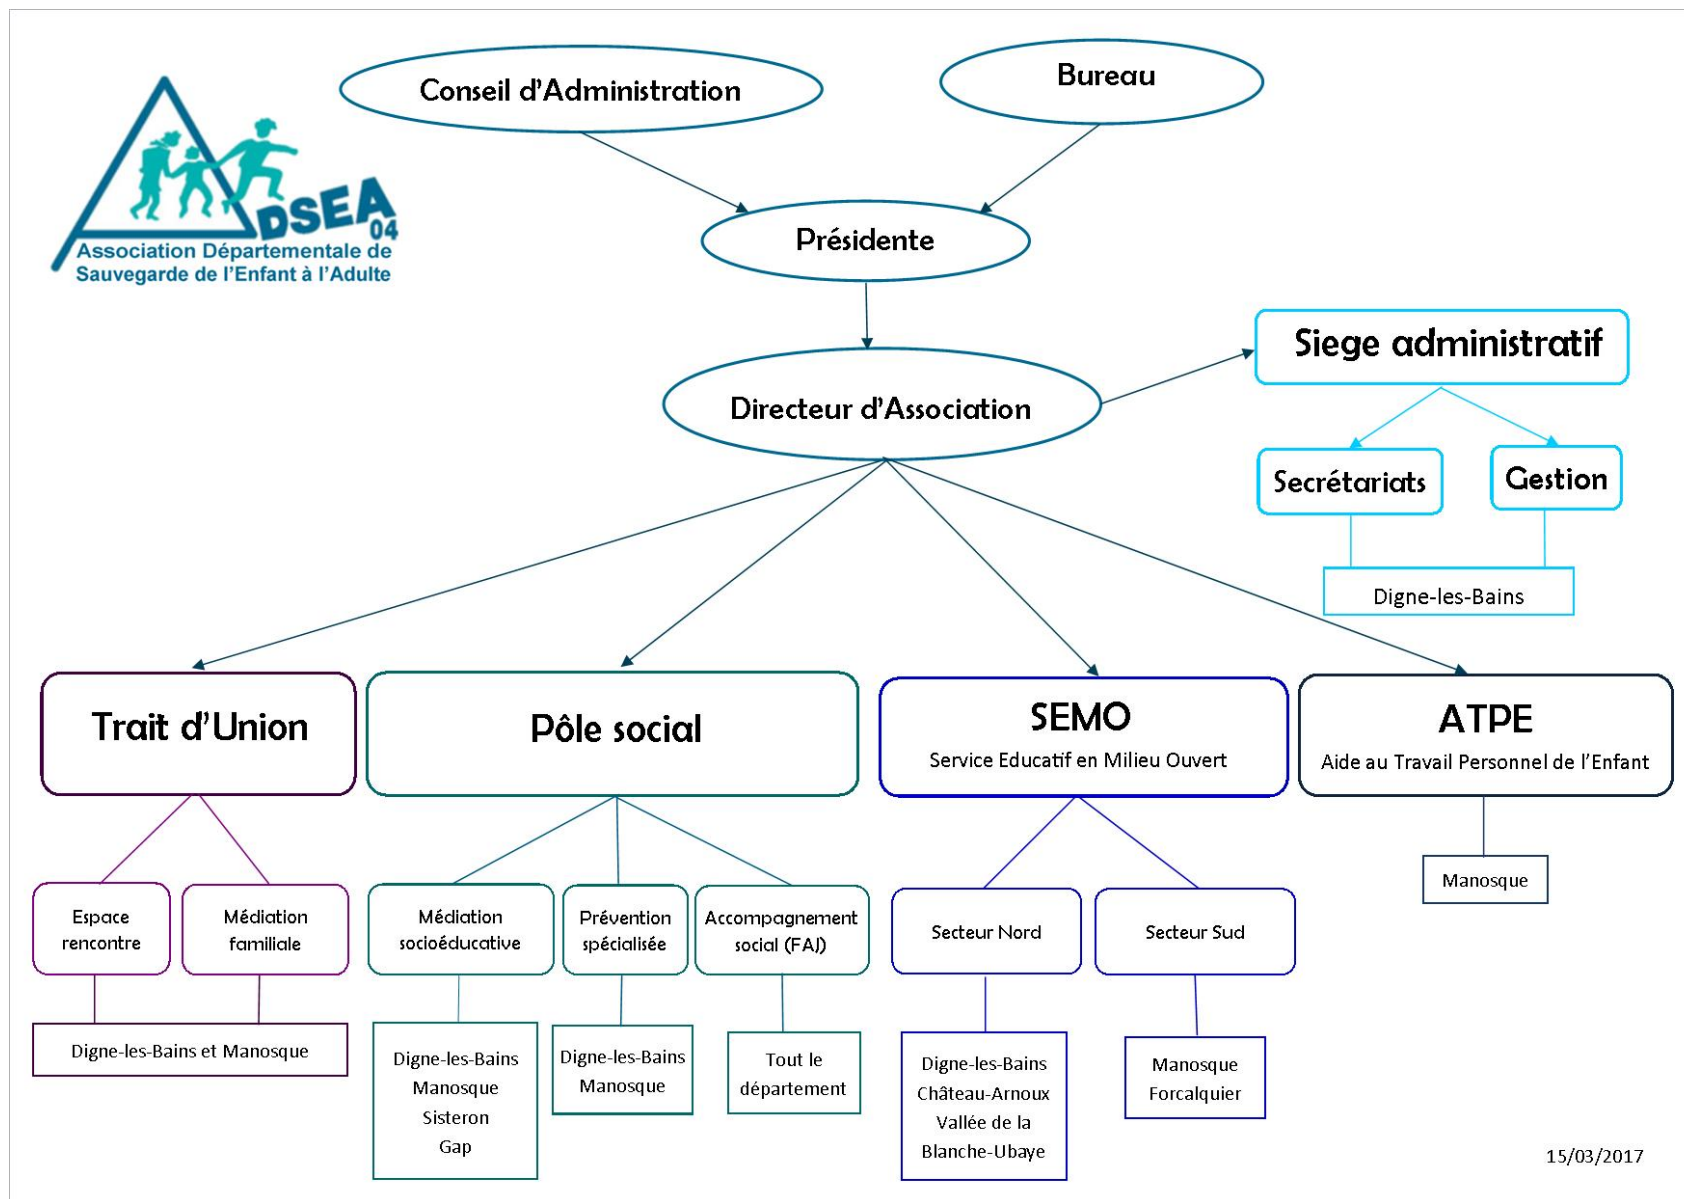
ADSEA 04
Association Départementale de Sauvegarde de l'Enfant à l'Adulte

Conseil d'Administration

Bureau

Présidente

Directeur d'Association

Siege administratif

Secrétariats

Gestion

Digne-les-Bains

Trait d'Union

Espace rencontre

Médiation familiale

Digne-les-Bains et Manosque

Pôle social

Médiation socioéducative

Digne-les-Bains
Manosque
Sisteron
Gap

Prévention spécialisée

Digne-les-Bains
Manosque

Accompagnement social (FAJ)

Tout le département

SEMO
Service Educatif en Milieu Ouvert

Secteur Nord

Digne-les-Bains
Château-Arnoux
Vallée de la Blanche-Ubaye

Secteur Sud

Manosque
Forcalquier

ATPE
Aide au Travail Personnel de l'Enfant

Manosque

15/03/2017